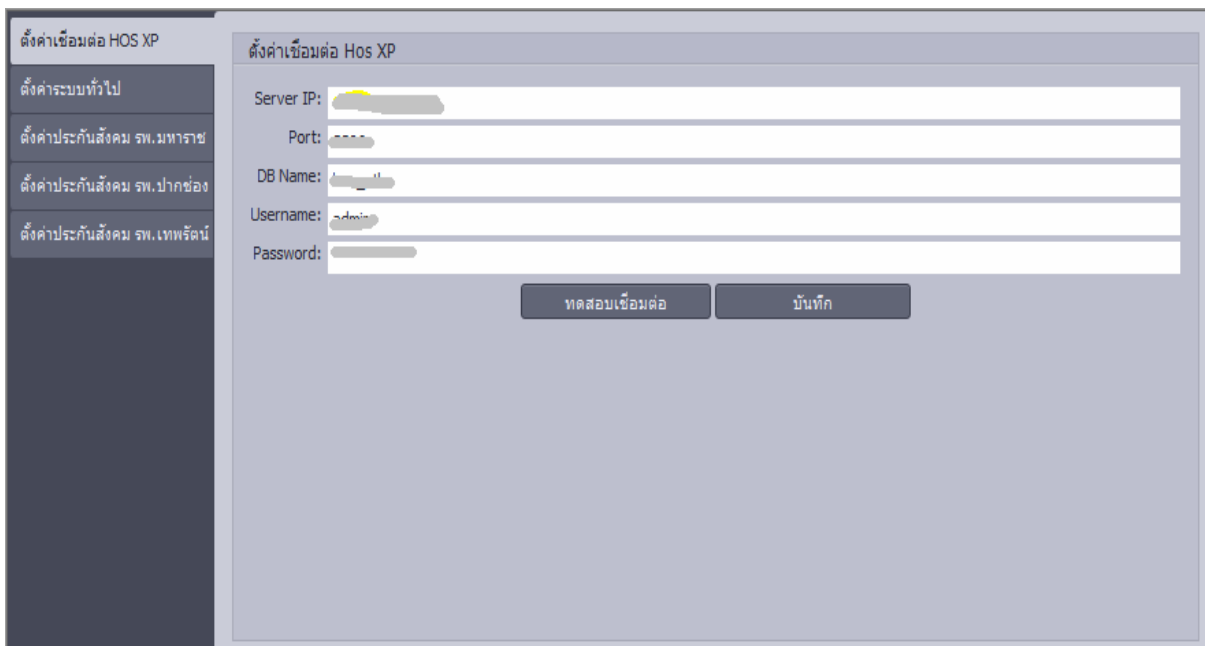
ตั้งค่าเชื่อมต่อ HOS XP
ตั้งค่าระบบทั่วไป
ตั้งค่าประกันสังคม รพ.มหาราช
ตั้งค่าประกันสังคม รพ.ปากช่อง
ตั้งค่าประกันสังคม รพ.เทพรัตน์

ตั้งค่าเชื่อมต่อ Hos XP

Server IP: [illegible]
Port: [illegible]
DB Name: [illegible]
Username: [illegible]
Password: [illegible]

ทดสอบเชื่อมต่อ
บันทึก